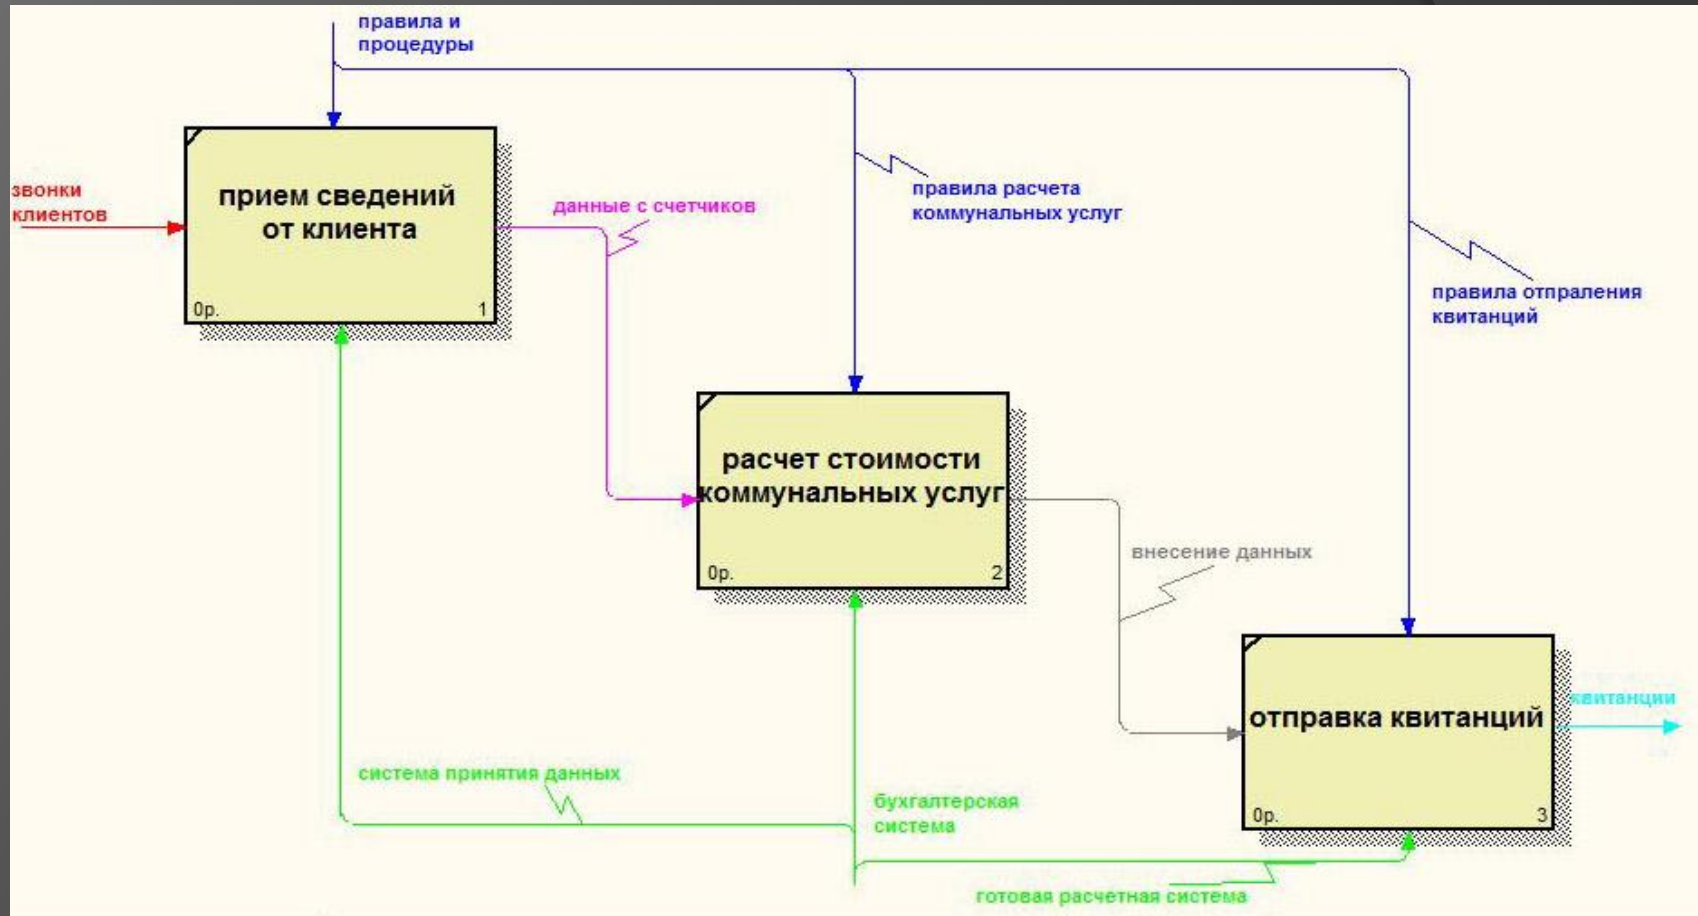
правила и процедуры

звонки клиентов

прием сведений от клиента

0р.

1

данные с счетчиков

правила расчета коммунальных услуг

правила отпраления квитанций

расчет стоимости коммунальных услуг

0р.

2

внесение данных

отправка квитанций

квитанции

0р.

3

система принятия данных

бухгалтерская система

готовая расчетная система